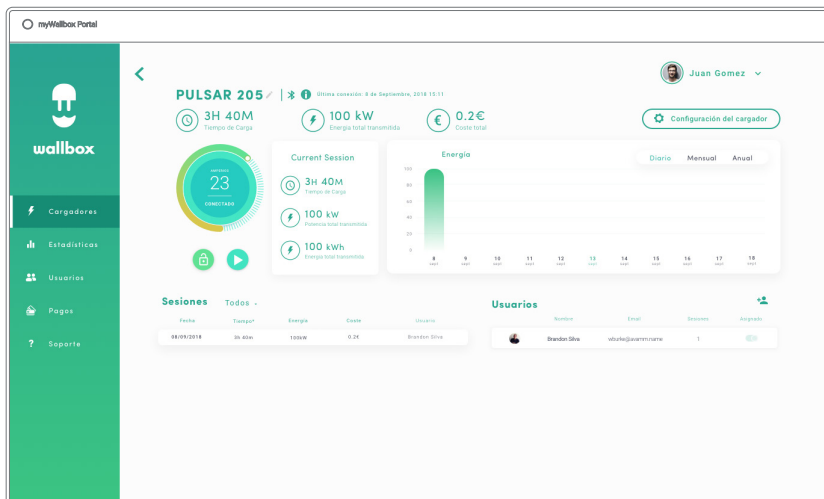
myWallbox Portal

wallbox

Cargadores
Estadísticas
Usuarios
Pagos
Soporte

Juan Gomez

PULSAR 205
Última conexión: 8 de Septiembre, 2018 15:11

3H 40M
Tiempo de Carga

100 kW
Energía total transmitida

0.2€
Coste total

Configuración del cargador

AMPERIOS
23
CONECTADO

Current Session

3H 40M
Tiempo de Carga

100 kW
Potencia total transmitida

100 kWh
Energía total transmitida

Energía

Diario Mensual Anual

100
80
60
40
20
0

8 9 10 11 12 13 14 15 16 17 18
SEPT SEPT SEPT SEPT SEPT SEPT SEPT SEPT SEPT SEPT SEPT

Sesiones Todos

| Fecha | Tiempo | Energía | Coste | Usuario |
|---|---|---|---|---|
| 08/09/2018 | 3h 40m | 100kW | 0.2€ | Brandon Silva |

Usuarios

| Nombre | Email | Sesiones | Asignado |
|---|---|---|---|
| Brandon Silva | wbsilva@wamm.name | 1 | |